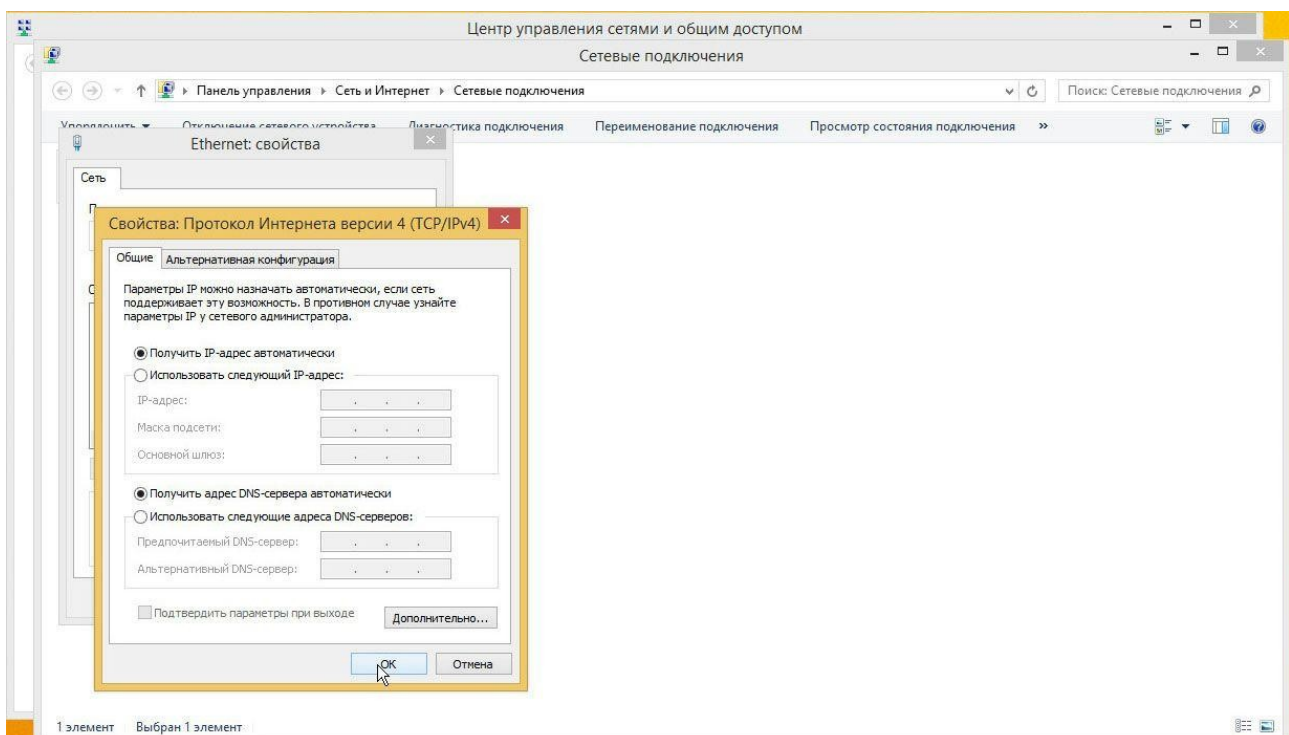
Центр управления сетями и общим доступом

Сетевые подключения

Панель управления ▸ Сеть и Интернет ▸ Сетевые подключения

Поиск: Сетевые подключения

Упорядочить ▾ Отключение сетевого устройства Диагностика подключения Переименование подключения Просмотр состояния подключения »

Ethernet: свойства

Сеть

Свойства: Протокол Интернета версии 4 (TCP/IPv4)

Общие Альтернативная конфигурация

Параметры IP можно назначать автоматически, если сеть поддерживает эту возможность. В противном случае узнайте параметры IP у сетевого администратора.

Получить IP-адрес автоматически

Использовать следующий IP-адрес:

IP-адрес:

Маска подсети:

Основной шлюз:

Получить адрес DNS-сервера автоматически

Использовать следующие адреса DNS-серверов:

Предпочитаемый DNS-сервер:

Альтернативный DNS-сервер:

Подтвердить параметры при выходе

Дополнительно...

OK Отмена

1 элемент Выбран 1 элемент